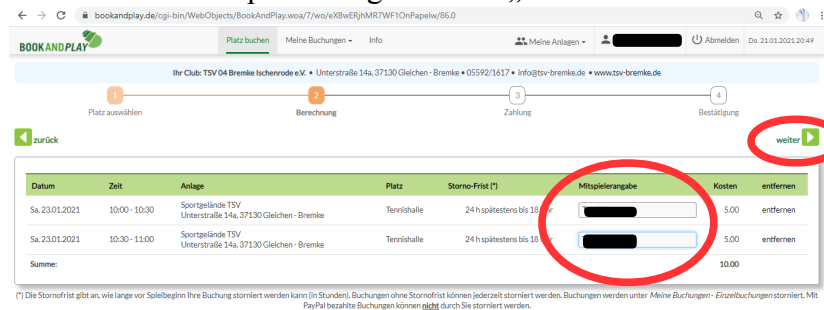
bookandplay.de/cgi-bin/WebObjects/BookAndPlay.woa/7/wo/eXBwERjhMR7WF1OnPapelw/86.0

BOOKANDPLAY

Platz buchen | Meine Buchungen | Info | Meine Anlagen | Abmelden | Do. 21.01.2021 20:49

Ihr Club: TSV 04 Bremke Ischenrode e.V. • Unterstraße 14a, 37130 Gleichen - Bremke • 05592/1617 • info@tsv-bremke.de • www.tsv-bremke.de

1 Platz auswählen
2 Berechnung
3 Zahlung
4 Bestätigung

zurück

weiter

| Datum | Zeit | Anlage | Platz | Storno-Frist (*) | Mitspielerangabe | Kosten | entfernen |
|---|---|---|---|---|---|---|---|
| Sa. 23.01.2021 | 10:00 - 10:30 | Sportgelände TSV Unterstraße 14a, 37130 Gleichen - Bremke | Tennishalle | 24 h spätestens bis 18 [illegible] | | 5.00 | entfernen |
| Sa. 23.01.2021 | 10:30 - 11:00 | Sportgelände TSV Unterstraße 14a, 37130 Gleichen - Bremke | Tennishalle | 24 h spätestens bis 18 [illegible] | | 5.00 | entfernen |
| Summe: | | | | | | 10.00 | |

(*) Die Stornofrist gibt an, wie lange vor Spielbeginn Ihre Buchung storniert werden kann (in Stunden). Buchungen ohne Stornofrist können jederzeit storniert werden. Buchungen werden unter Meine Buchungen - Einzelbuchungen storniert. Mit PayPal bezahlte Buchungen können nicht durch Sie storniert werden.